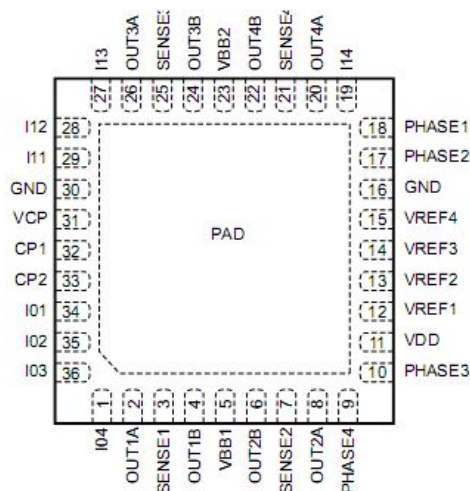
I13
OUT3A
SENSE3
OUT3B
VBB2
OUT4B
SENSE4
OUT4A
I14

27
26
25
24
23
22
21
20
19

I12 28
I11 29
GND 30
VCP 31
CP1 32
CP2 33
I01 34
I02 35
I03 36

PAD

18 PHASE1
17 PHASE2
16 GND
15 VREF4
14 VREF3
13 VREF2
12 VREF1
11 VDD
10 PHASE3

1
2
3
4
5
6
7
8
9

I04
OUT1A
SENSE1
OUT1B
VBB1
OUT2B
SENSE2
OUT2A
PHASE4